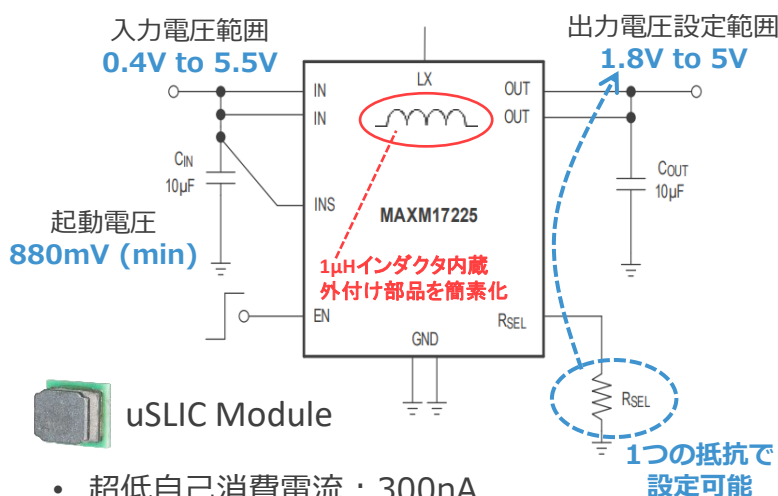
入力電圧範囲
0.4V to 5.5V

出力電圧設定範囲
1.8V to 5V

LX

IN
IN
INS
EN
OUT
OUT
$R_{SEL}$
GND

MAXM17225

$C_{IN}$
10µF

$C_{OUT}$
10µF

起動電圧
880mV (min)

1µHインダクタ内蔵
外付け部品を簡素化

$R_{SEL}$

1つの抵抗で
設定可能

uSLIC Module

• 超低自己消費電流：300nA